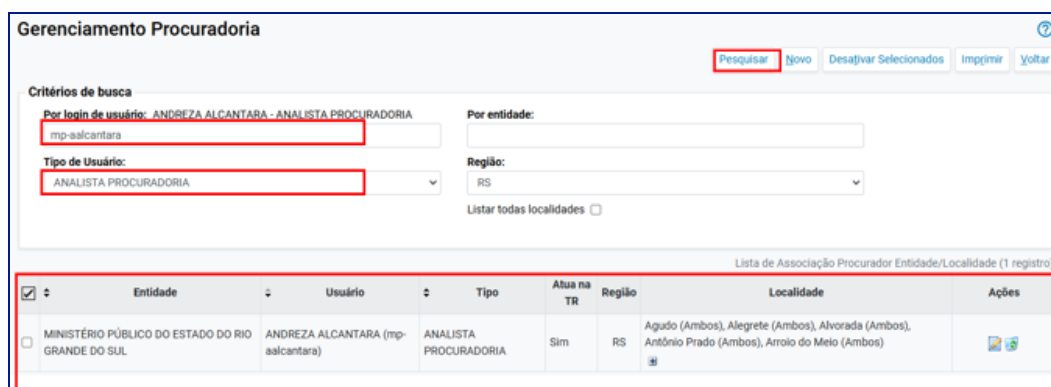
Gerenciamento Procuradoria

Pesquisar Novo Desativar Selecionados Imprimir Voltar

Critérios de busca

Por login de usuário: ANDREZA ALCANTARA - ANALISTA PROCURADORIA

mp-aalcantara

Por entidade:

Tipo de Usuário:

ANALISTA PROCURADORIA

Região:

RS

Listar todas localidades

Lista de Associação Procurador Entidade/Localidade (1 registro)

| | Entidade | Usuário | Tipo | Atua na TR | Região | Localidade | Ações |
|---|---|---|---|---|---|---|---|
| | MINISTÉRIO PÚBLICO DO ESTADO DO RIO GRANDE DO SUL | ANDREZA ALCANTARA (mp-aalcantara) | ANALISTA PROCURADORIA | Sim | RS | Agudo (Ambos), Alegrete (Ambos), Alvorada (Ambos), Antônio Prado (Ambos), Arroio do Meio (Ambos) | |